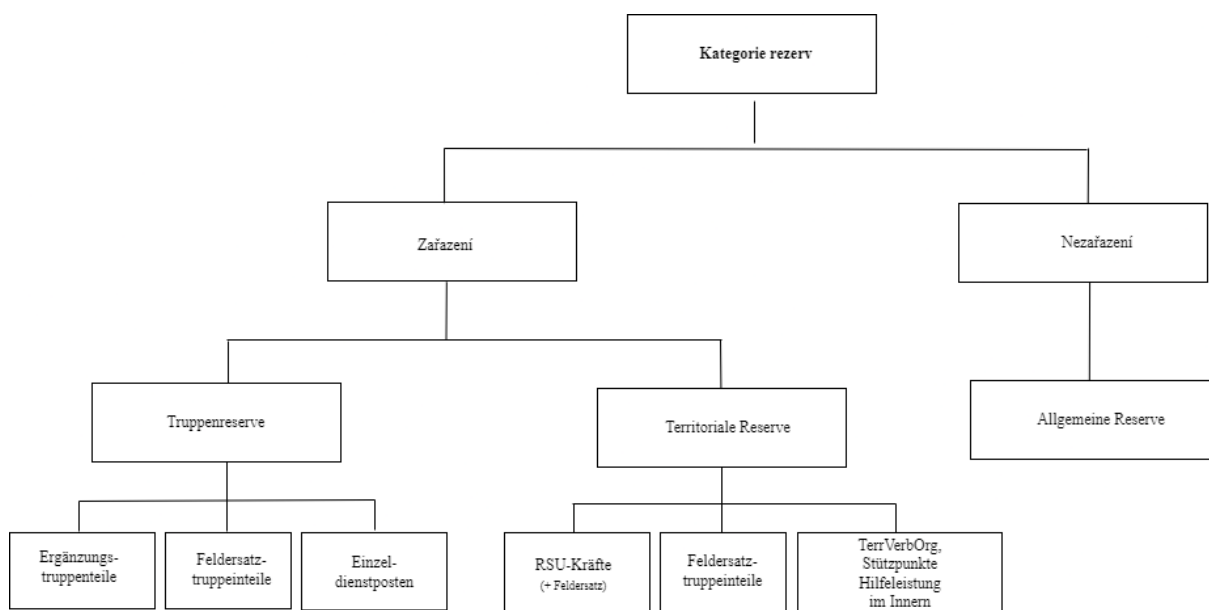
Kategorie rezerv

Zařazení

Nezařazení

Truppenreserve

Territoriale Reserve

Allgemeine Reserve

Ergänzungstruppenteile

Feldersatztruppeinteile

Einzeldienstposten

RSU-Kräfte
(+ Feldersatz)

Feldersatztruppeinteile

TerrVerbOrg, Stützpunkte Hilfeleistung im Innern